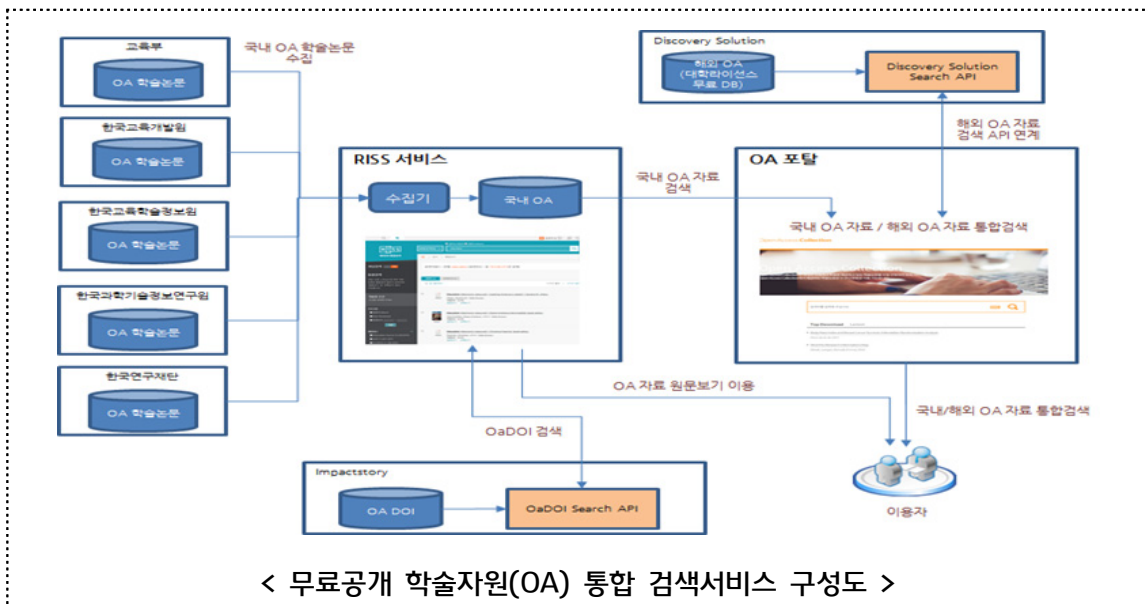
교육부

OA 학술논문

한국교육개발원

OA 학술논문

한국교육학술정보원

OA 학술논문

한국과학기술정보연구원

OA 학술논문

한국연구재단

OA 학술논문

국내 OA 학술논문 수집

RISS 서비스

수집기

국내 OA

국내 OA 자료 검색

Discovery Solution

해외 OA (대학라이선스 무료 DB)

Discovery Solution Search API

해외 OA 자료 검색 API 연계

OA 포탈

국내 OA 자료 / 해외 OA 자료 통합검색

OA 자료 원문보기 이용

국내/해외 OA 자료 통합검색

OaDOI 검색

Impactstory

OA DOI

OaDOI Search API

이용자

< 무료공개 학술자원(OA) 통합 검색서비스 구성도 >